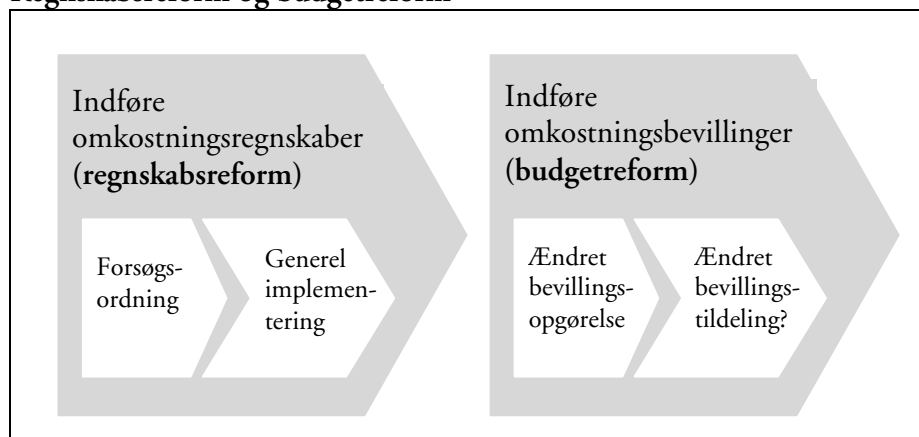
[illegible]

Indføre omkostningsregnskaber (**regnskabsreform**)

Forsøgs-ordning

Generel implementering

Indføre omkostningsbevillinger (**budgetreform**)

Ændret bevillings-opgørelse

Ændret bevillings-tildeling?